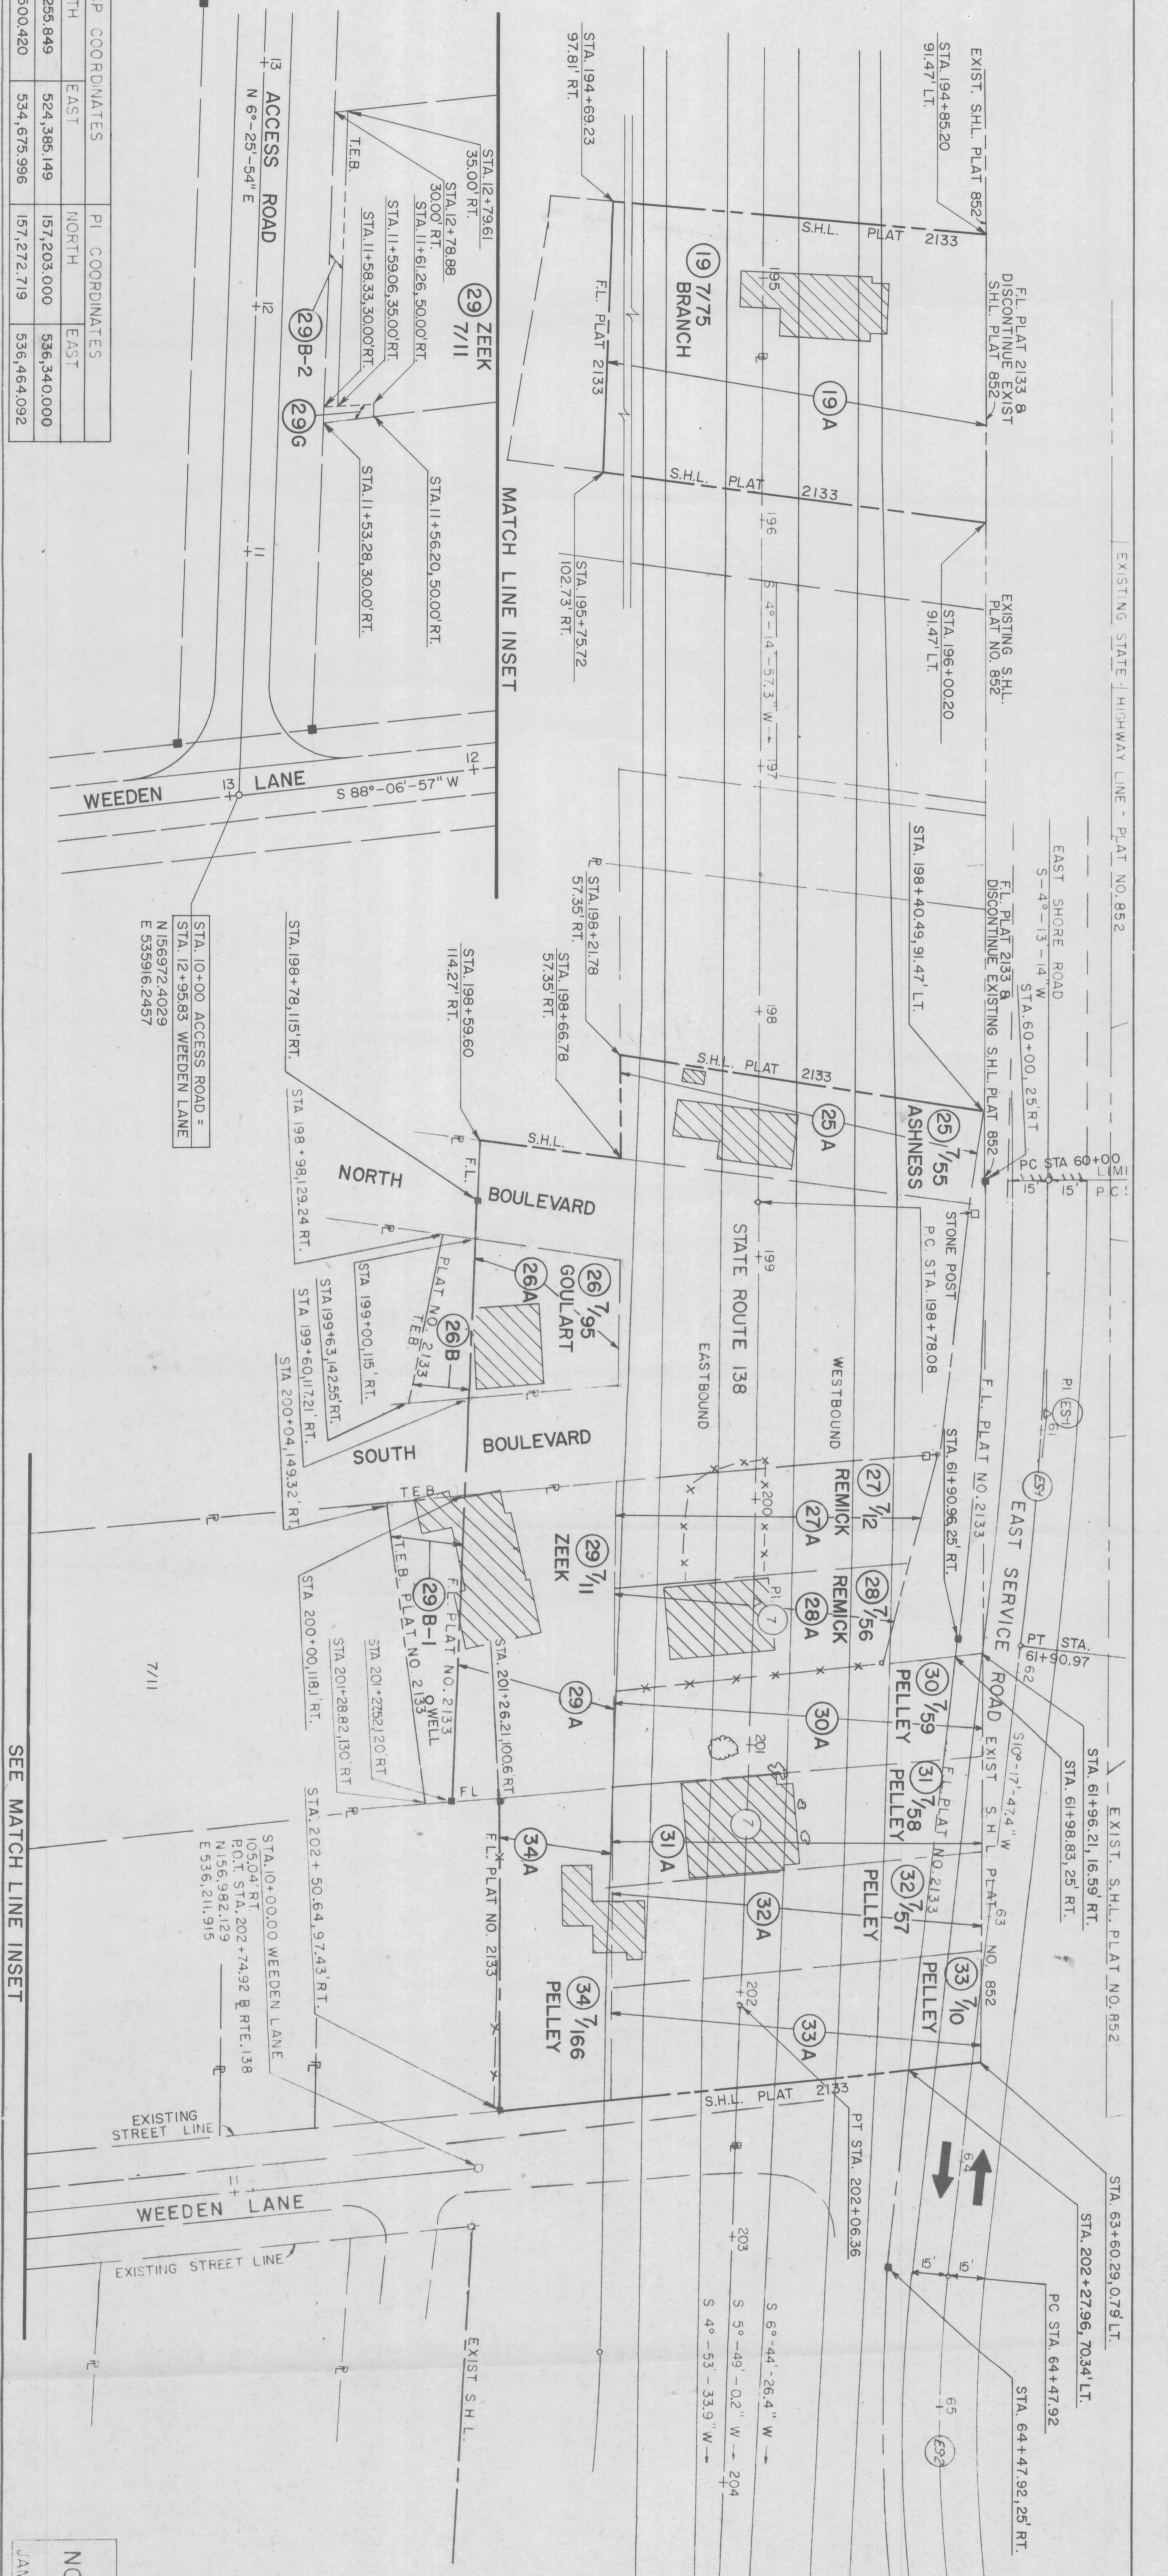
EXISTING STATE HIGHWAY LINE - PLAT NO. 852

EXIST. S.H.L. PLAT 852
STA. 194+85.20
91.47' LT.

STA. 194+69.23
97.81' RT.

S.H.L. PLAT 2133

F.L. PLAT 2133 & DISCONTINUE EXIST S.H.L. PLAT 852

19 7/75
BRANCH

19 A

195

F.L. PLAT 2133

S.H.L. PLAT 2133

196

S 4° - 14' - 57.3" W - 197

STA. 195+75.72
102.73' RT.

EXISTING S.H.L. PLAT NO. 852
STA. 196+00.20
91.47' LT.

MATCH LINE INSET

STA. 12+79.61
35.00' RT.
STA. 12+78.88
30.00' RT.
STA. 11+61.26, 50.00' RT.
STA. 11+59.06, 35.00' RT.
STA. 11+58.33, 30.00' RT.
T.E.B.

29 ZEEK
7/11

29 B-2

29 G

STA. 11+56.20, 50.00' RT.
STA. 11+53.28, 30.00' RT.

13
ACCESS ROAD
N 6° - 25' - 54" E
12
11

WEEDEN LANE
13
S 88° - 06' - 57" W
12

| P COORDINATES | | PI COORDINATES | |
|---|---|---|---|
| TH | EAST | NORTH | EAST |
| 255.849 | 524,385.149 | 157,203.000 | 536,340.000 |
| 500.420 | 534,675.996 | 157,272.719 | 536,464.092 |

EAST SHORE ROAD
S - 4° - 13' - 14" W
STA. 60+00, 25' RT

STA. 198+40.49, 91.47' LT.
F.L. PLAT 2133 & DISCONTINUE EXISTING S.H.L. PLAT 852

STA. 198+21.78
57.35' RT.
STA. 198+66.78
57.35' RT.

198

S.H.L. PLAT 2133

25 A

25 7/55
ASHNESS

PC STA 60+00
LIMI
15 15'
P.C.

STA. 198+59.60
114.27' RT.

STA. 10+00 ACCESS ROAD =
STA. 12+95.83 WEEDEN LANE
N 156972.4029
E 535916.2457

S.H.L.
F.L.

STONE POST
P.C. STA. 198+78.08

STA. 198+78, 115' RT.

NORTH BOULEVARD

STA 198+98, 129.24' RT.

199

STATE ROUTE 138

WESTBOUND

EASTBOUND

26 A
26 7/95
GOULART

26 B
PLAT NO. 2133
T.E.B.

STA 199+00, 115' RT.
STA 199+63, 142.55' RT.
STA 199+60, 117.21' RT.
STA 200+04, 149.32' RT.

SOUTH BOULEVARD

F.L. PLAT NO. 2133

PI ES-1
61

ES-1

STA. 61+90.96, 25' RT.

EAST SERVICE ROAD

27 7/12
REMICK
27 A

x 200 x

28 7/56
REMICK
28 A

PI 7

T.E.B.
T.E.B.
29 B-1
PLAT NO. 2133
F.L. PLAT NO. 2133
WELL

29 7/11
ZEEK

29 A

STA 200+00, 118.1' RT.

7/11

STA 201+27.52, 120' RT.
STA 201+28.82, 130' RT.

STA. 201+26.21, 100.6' RT.

FL

30 7/59
PELLEY
30 A

PT STA. 61+90.97
62

STA. 61+96.21, 16.59' RT.
STA. 61+98.83, 25' RT.

S 10° - 17' - 47.4" W

EXIST. S.H.L. PLAT NO. 852

201

31 7/58
PELLEY
31 A

F.L. PLAT NO. 2133
EXIST S.H.L. PL 63 NO. 852

7

32 7/57
PELLEY
32 A

34 A
F.L. PLAT NO. 2133

34 7/166
PELLEY

33 7/10
PELLEY

33 A

202

STA. 202+50.64, 97.43' RT.

STA. 10+00.00 WEEDEN LANE
105.04' RT.
P.O.T. STA. 202+74.92 RTE. 138
N 156,982.129
E 536,211.915

S.H.L. PLAT 2133

PT STA. 202+06.36

64

EXISTING STREET LINE

WEEDEN LANE
11

EXISTING STREET LINE

SEE MATCH LINE INSET

15' 15'

203

S 6° - 44' - 26.4" W
S 5° - 49' - 0.2" W - 204
S 4° - 53' - 33.9" W

EXIST S.H.L.

STA. 63+60.29, 0.79' LT.
STA. 202+27.96, 70.34' LT.
PC STA. 64+47.92
STA. 64+47.92, 25' RT.

65
ES-2

NO
JA